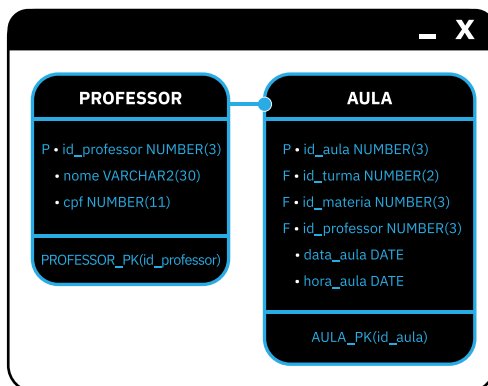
_ X

PROFESSOR

P • id_professor NUMBER(3)
• nome VARCHAR2(30)
• cpf NUMBER(11)

PROFESSOR_PK(id_professor)

AULA

P • id_aula NUMBER(3)
F • id_turma NUMBER(2)
F • id_materia NUMBER(3)
F • id_professor NUMBER(3)
• data_aula DATE
• hora_aula DATE

AULA_PK(id_aula)